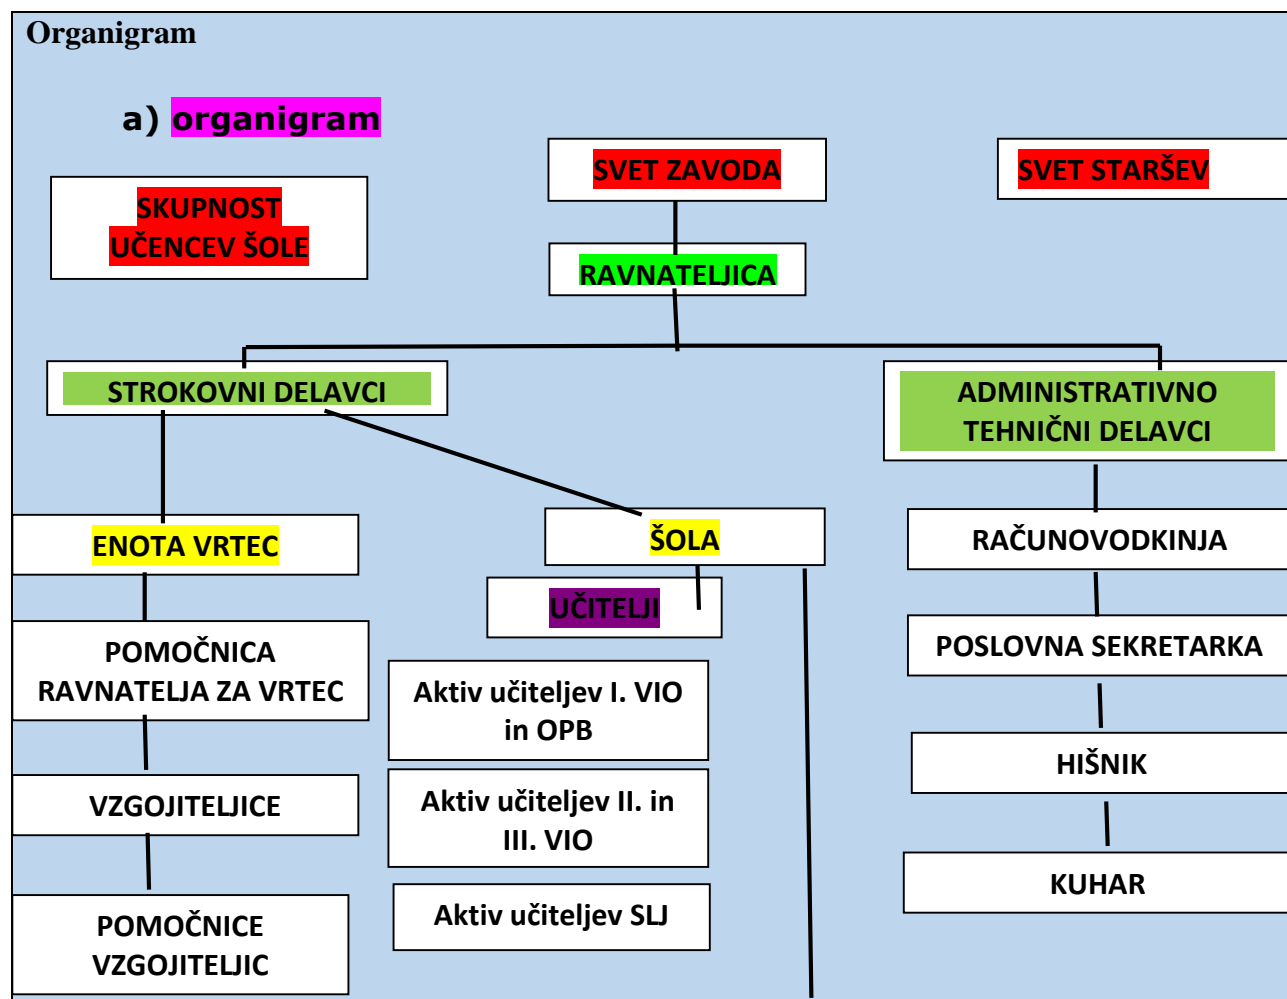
Organigram

a) organigram

SKUPNOST UČENCEV ŠOLE

SVET ZAVODA

SVET STARŠEV

RAVNATELJICA

STROKOVNI DELAVCI

ADMINISTRATIVNO TEHNIČNI DELAVCI

ENOTA VRTEC

ŠOLA

RAČUNOVODKINJA

UČITELJI

POMOČNICA RAVNATELJA ZA VRTEC

POSLOVNA SEKRETARKA

Aktiv učiteljev I. VIO in OPB

HIŠNIK

VZGOJITELJICE

Aktiv učiteljev II. in III. VIO

KUHAR

POMOČNICE VZGOJITELJIC

Aktiv učiteljev SLJ